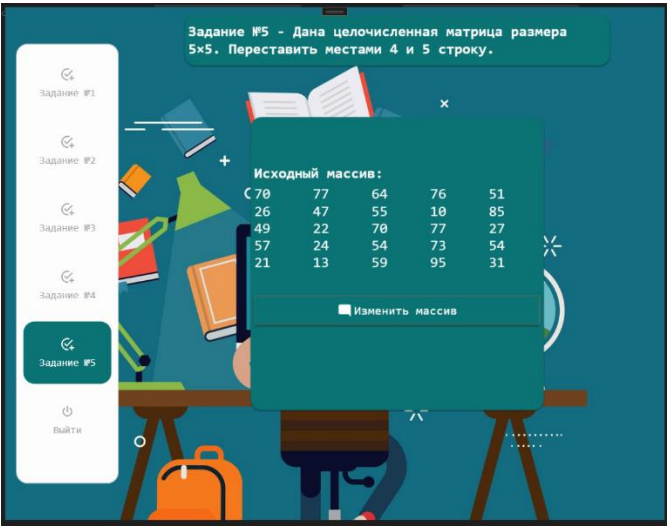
Задание №5 - Дана целочисленная матрица размера 5×5. Переставить местами 4 и 5 строку.

Задание №1

Задание №2

Задание №3

Задание №4

Задание №5

Выйти

Исходный массив:

| | | | | |
|---|---|---|---|---|
| 70 | 77 | 64 | 76 | 51 |
| 26 | 47 | 55 | 10 | 85 |
| 49 | 22 | 70 | 77 | 27 |
| 57 | 24 | 54 | 73 | 54 |
| 21 | 13 | 59 | 95 | 31 |

Изменить массив